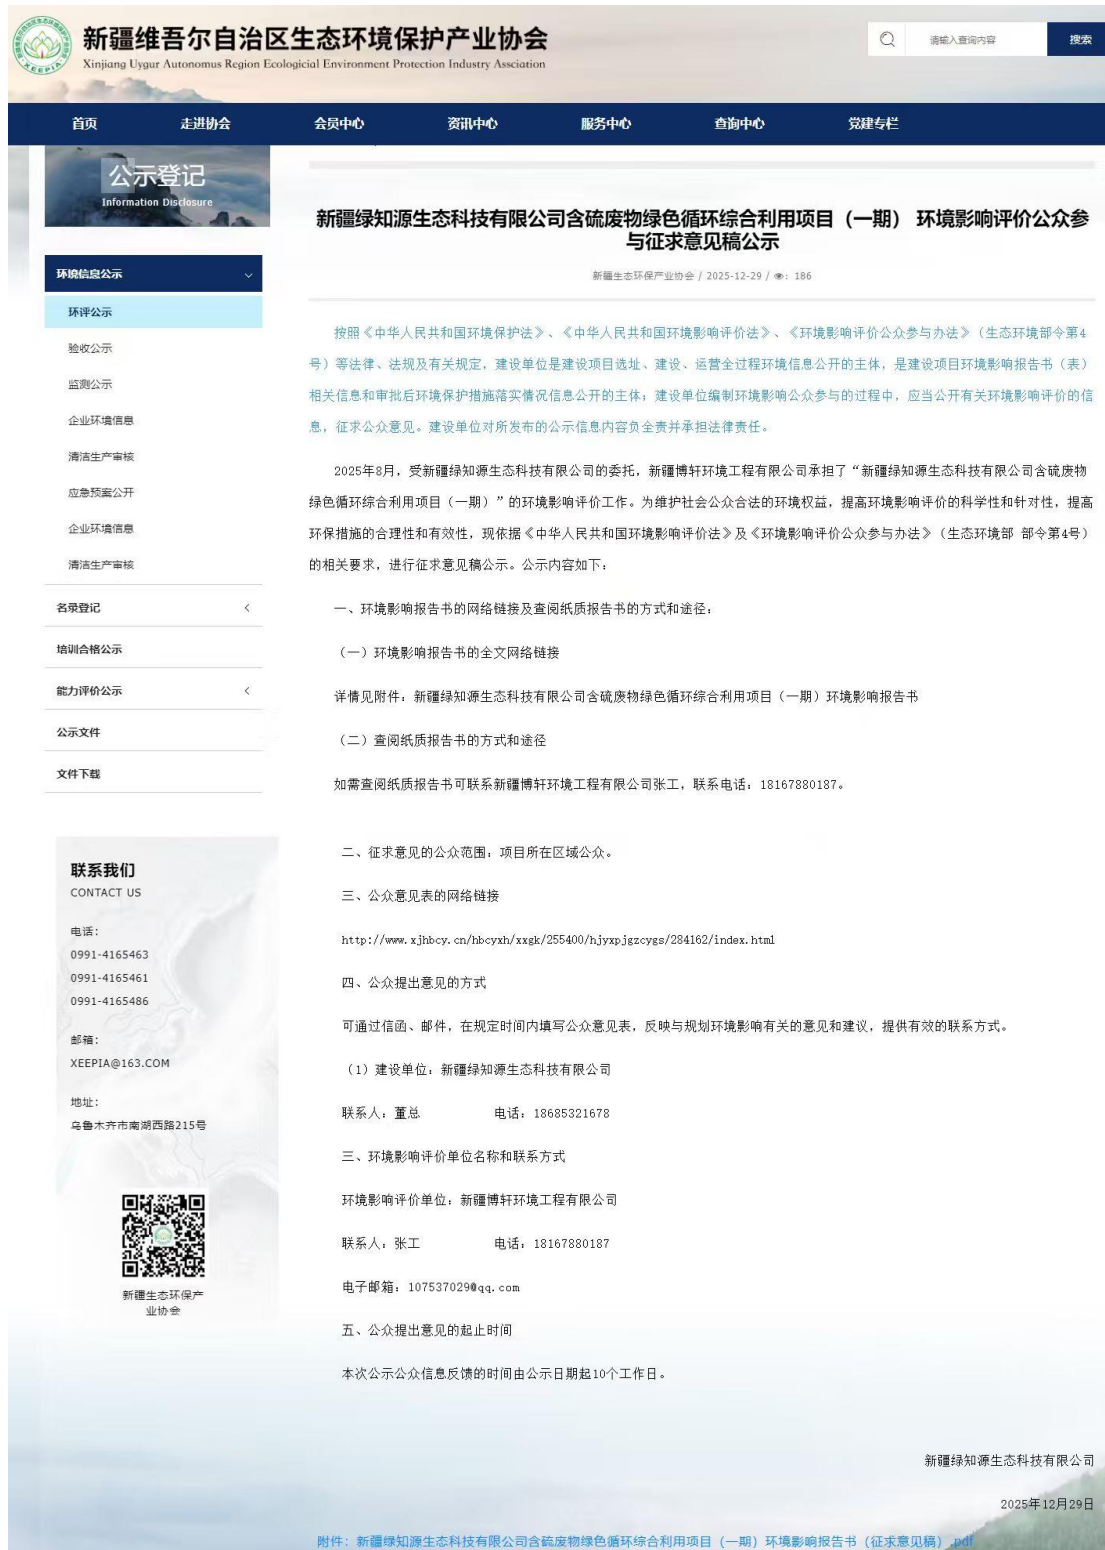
新疆维吾尔自治区生态环境保护产业协会
Xinjiang Uygur Autonomus Region Ecological Environment Protection Industry Association

XEEPIA

请输入查询内容 搜索

首页 走进协会 会员中心 资讯中心 服务中心 查询中心 党建专栏

公示登记
Information Disclosure

环境信息公示
环评公示
验收公示
监测公示
企业环境信息
清洁生产审核
应急预案公开
企业环境信息
清洁生产审核
名录登记
培训合格公示
能力评价公示
公示文件
文件下载

联系我们
CONTACT US
电话：
0991-4165463
0991-4165461
0991-4165486
邮箱：
XEEPIA@163.COM
地址：
乌鲁木齐市南湖西路215号

新疆生态环保产业协会

新疆绿知源生态科技有限公司含硫废物绿色循环综合利用项目（一期） 环境影响评价公众参与征求意见稿公示

新疆生态环保产业协会 / 2025-12-29 / 👁: 186

按照《中华人民共和国环境保护法》、《中华人民共和国环境影响评价法》、《环境影响评价公众参与办法》（生态环境部令第4号）等法律、法规及有关规定，建设单位是建设项目选址、建设、运营全过程环境信息公开的主体，是建设项目环境影响报告书（表）相关信息和审批后环境保护措施落实情况信息公开的主体；建设单位编制环境影响公众参与的过程中，应当公开有关环境影响评价的信息，征求公众意见。建设单位对所发布的公示信息内容负全责并承担法律责任。

2025年8月，受新疆绿知源生态科技有限公司的委托，新疆博轩环境工程有限公司承担了“新疆绿知源生态科技有限公司含硫废物绿色循环综合利用项目（一期）”的环境影响评价工作。为维护社会公众合法的环境权益，提高环境影响评价的科学性和针对性，提高环保措施的合理性和有效性，现依据《中华人民共和国环境影响评价法》及《环境影响评价公众参与办法》（生态环境部 部令第4号）的相关要求，进行征求意见稿公示。公示内容如下：

一、环境影响报告书的网络链接及查阅纸质报告书的方式和途径：

（一）环境影响报告书的全文网络链接

详情见附件：新疆绿知源生态科技有限公司含硫废物绿色循环综合利用项目（一期）环境影响报告书

（二）查阅纸质报告书的方式和途径

如需查阅纸质报告书可联系新疆博轩环境工程有限公司张工，联系电话：18167880187。

二、征求意见的公众范围：项目所在区域公众。

三、公众意见表的网络链接

http://www.xjhbcy.cn/hbcyxh/xxgk/255400/hjyxpjgzcygs/284162/index.html

四、公众提出意见的方式

可通过信函、邮件，在规定时间内填写公众意见表，反映与规划环境影响有关的意见和建议，提供有效的联系方式。

（1）建设单位：新疆绿知源生态科技有限公司

联系人：董总　　　　电话：18685321678

三、环境影响评价单位名称和联系方式

环境影响评价单位：新疆博轩环境工程有限公司

联系人：张工　　　　电话：18167880187

电子邮箱：1075370298@qq.com

五、公众提出意见的起止时间

本次公示公众信息反馈的时间由公示日期起10个工作日。

新疆绿知源生态科技有限公司

2025年12月29日

附件：新疆绿知源生态科技有限公司含硫废物绿色循环综合利用项目（一期）环境影响报告书（征求意见稿）.pdf